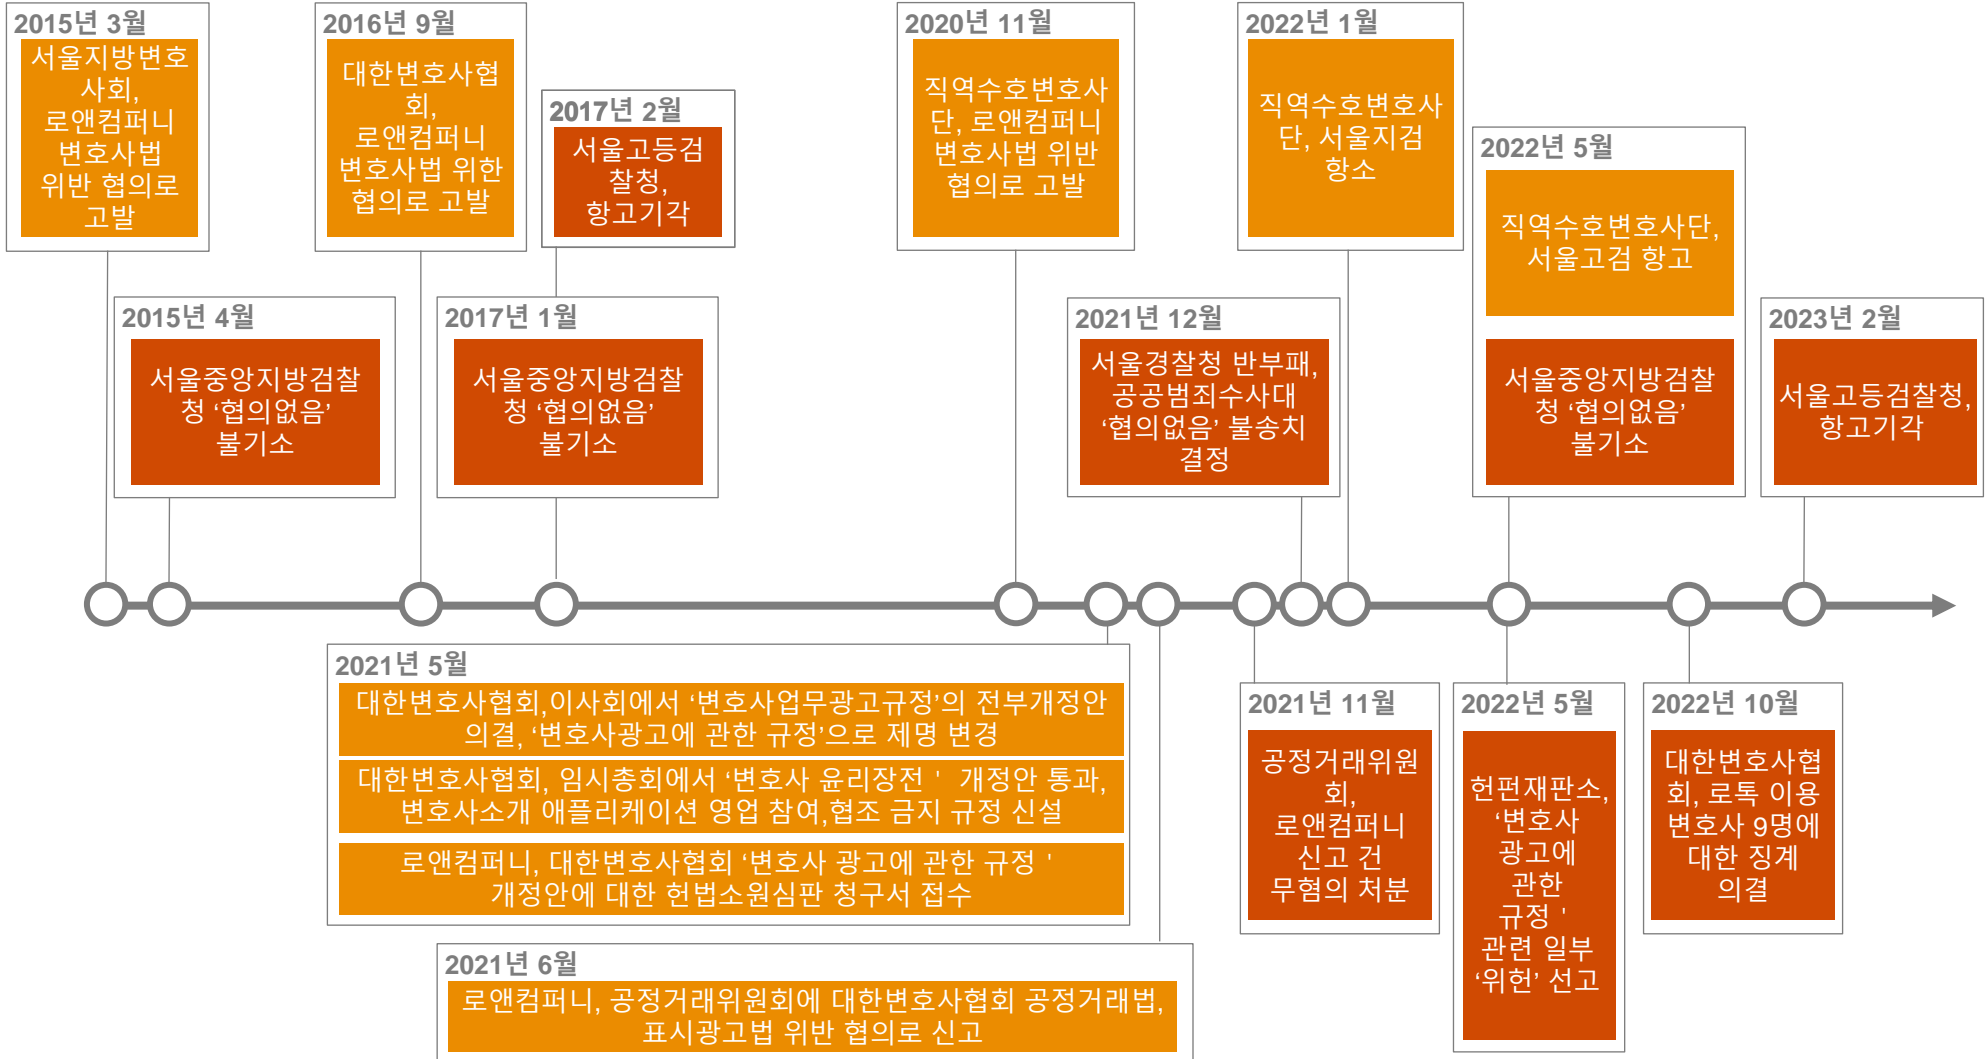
2015년 3월
서울지방변호사회, 로앤컴퍼니 변호사법 위반 협의로 고발

2016년 9월
대한변호사협회, 로앤컴퍼니 변호사법 위반 협의로 고발

2017년 2월
서울고등검찰청, 항고기각

2020년 11월
직역수호변호사단, 로앤컴퍼니 변호사법 위반 협의로 고발

2022년 1월
직역수호변호사단, 서울지검 항소

2022년 5월
직역수호변호사단, 서울고검 항고

서울중앙지방검찰청 '협의없음' 불기소

2015년 4월
서울중앙지방검찰청 '협의없음' 불기소

2017년 1월
서울중앙지방검찰청 '협의없음' 불기소

2021년 12월
서울경찰청 반부패, 공공범죄수사대 '협의없음' 불송치 결정

2023년 2월
서울고등검찰청, 항고기각

2021년 5월
대한변호사협회,이사회에서 '변호사업무광고규정'의 전부개정안 의결, '변호사광고에 관한 규정'으로 제명 변경
대한변호사협회, 임시총회에서 '변호사 윤리장전 ' 개정안 통과, 변호사소개 애플리케이션 영업 참여,협조 금지 규정 신설
로앤컴퍼니, 대한변호사협회 '변호사 광고에 관한 규정 ' 개정안에 대한 헌법소원심판 청구서 접수

2021년 6월
로앤컴퍼니, 공정거래위원회에 대한변호사협회 공정거래법, 표시광고법 위반 협의로 신고

2021년 11월
공정거래위원회, 로앤컴퍼니 신고 건 무혐의 처분

2022년 5월
헌편재판소, '변호사 광고에 관한 규정 ' 관련 일부 '위헌' 선고

2022년 10월
대한변호사협회, 로톡 이용 변호사 9명에 대한 징계 의결